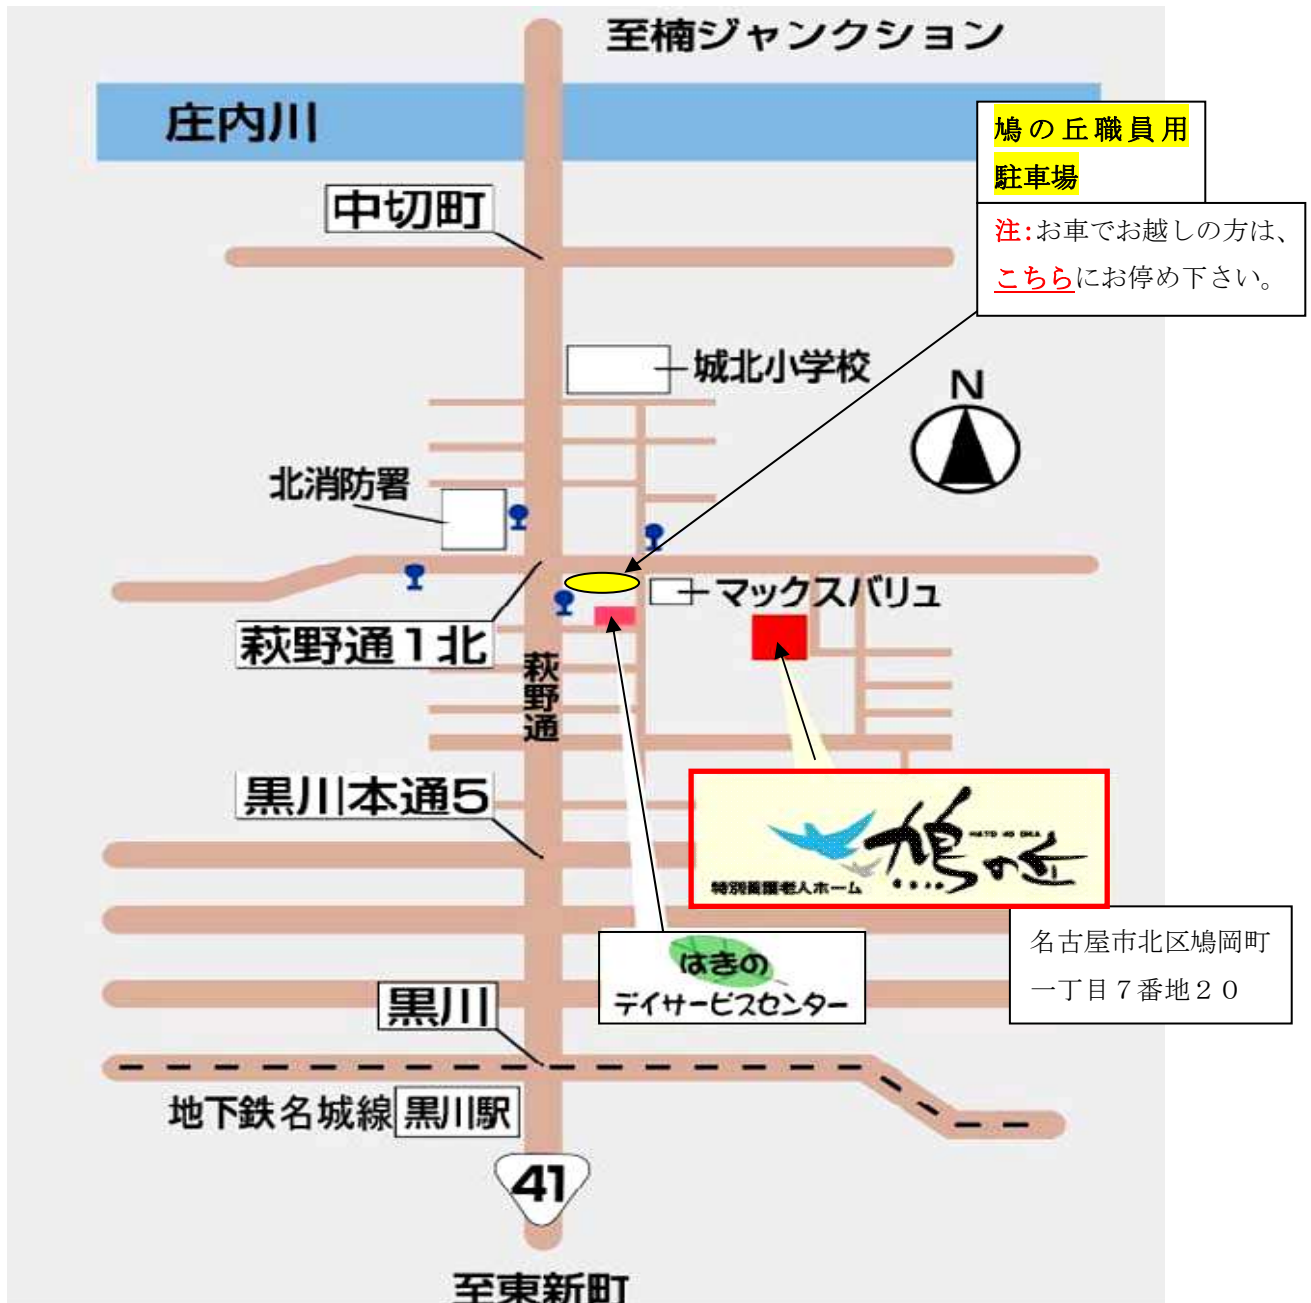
至楠ジャンクション

庄内川

鳩の丘職員用
駐車場

注:お車でお越しの方は、
こちらにお停め下さい。

中切町

城北小学校

N

北消防署

マックスバリュ

萩野通1北

萩野通

黒川本通5

HATO NO OKA
鳩の丘
特別養護老人ホーム

名古屋市北区鳩岡町
一丁目7番地20

はぎの
デイサービスセンター

黒川

地下鉄名城線 黒川駅

41

至東新町